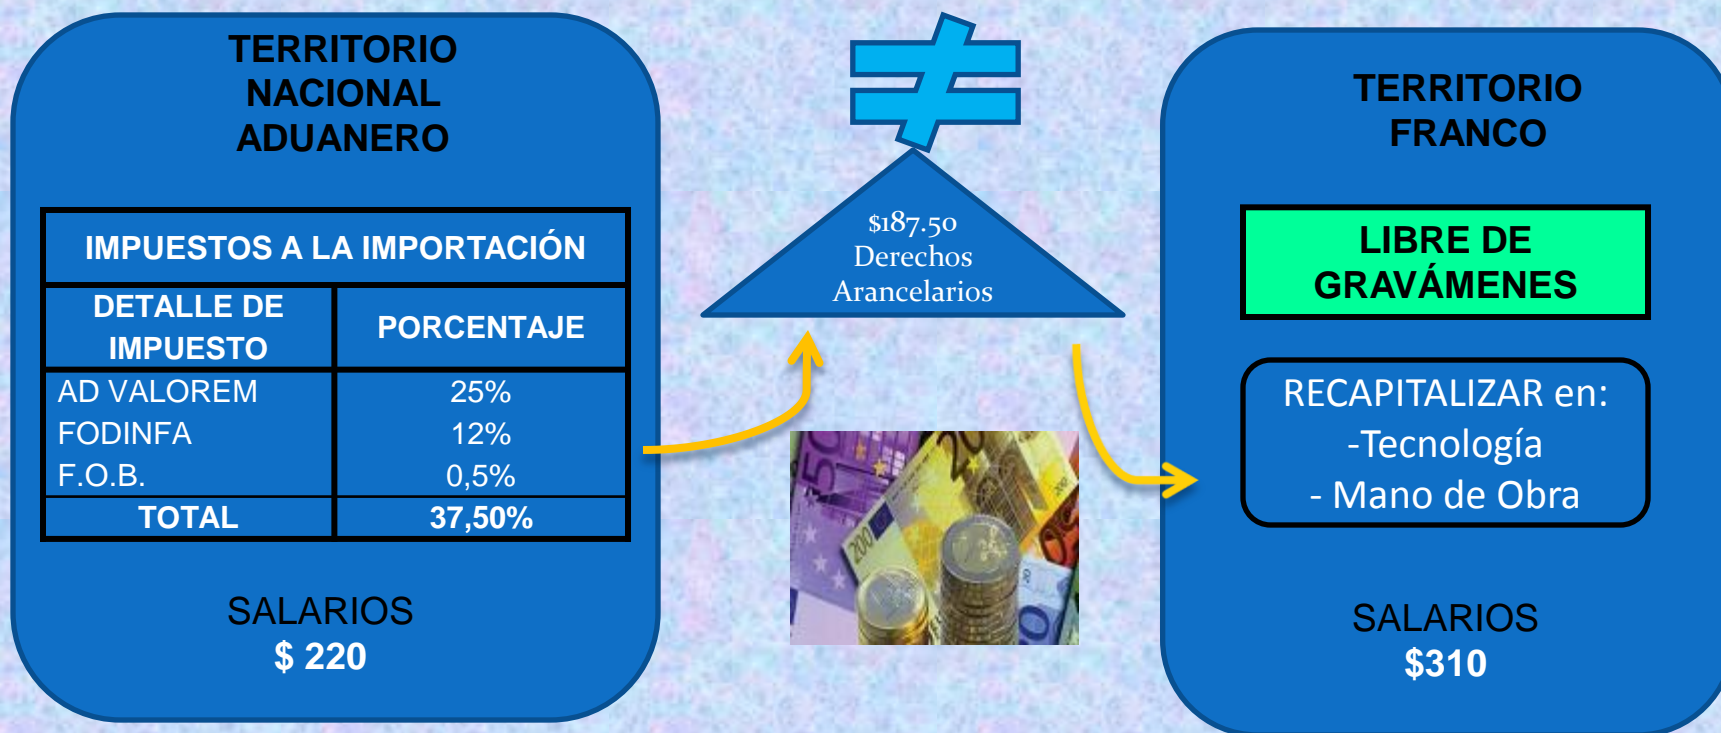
TERRITORIO NACIONAL ADUANERO

| IMPUESTOS A LA IMPORTACIÓN | |
|---|---|
| DETALLE DE IMPUESTO | PORCENTAJE |
| AD VALOREM | 25% |
| FODINFA | 12% |
| F.O.B. | 0,5% |
| TOTAL | 37,50% |

SALARIOS
$ 220

$\neq$

$187.50
Derechos
Arancelarios

TERRITORIO FRANCO

LIBRE DE GRAVÁMENES

RECAPITALIZAR en:
-Tecnología
- Mano de Obra

SALARIOS
$310